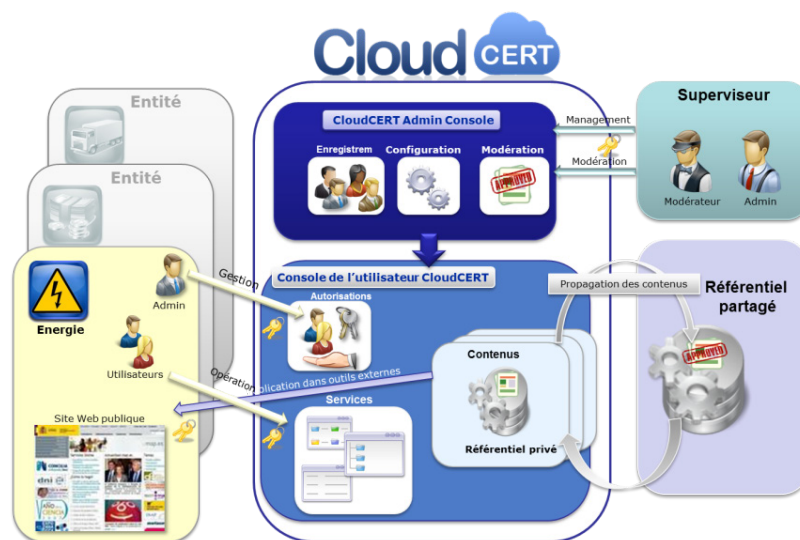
Cloud CERT

Entité

Entité

CloudCERT Admin Console

Enregistrem

Configuration

Modération

APPROVED

Management

Modération

Superviseur

Modérateur

Admin

Energie

Admin

Gestion

Console de l'utilisateur CloudCERT

Autorisations

Propagation des contenus

Référentiel partagé

APPROVED

Utilisateurs

Opération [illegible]plication dans outils externes

Contenus

Site Web publique

Services

Référentiel privé